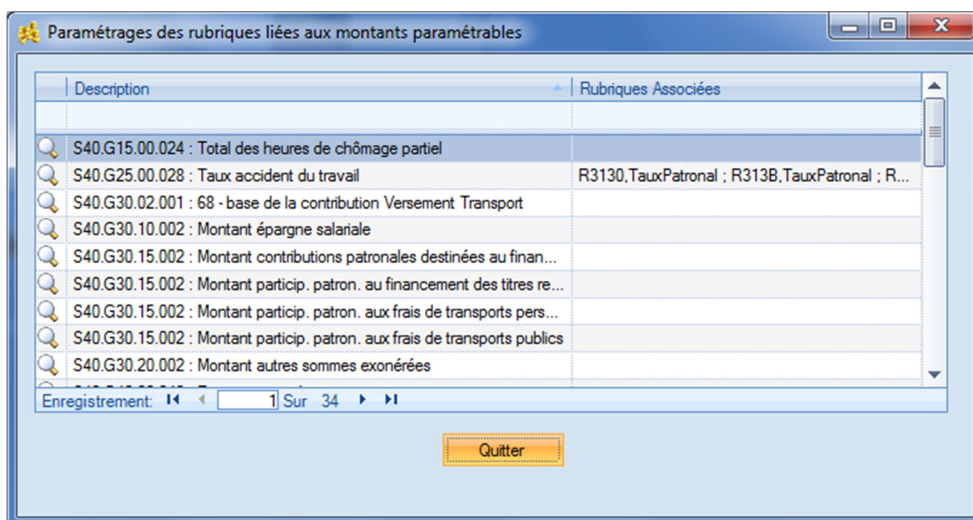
Paramétrages des rubriques liées aux montants paramétrables

| Description | Rubriques Associées |
|---|---|
| | |
| S40.G15.00.024 : Total des heures de chômage partiel | |
| S40.G25.00.028 : Taux accident du travail | R3130,TauxPatronal ; R313B,TauxPatronal ; R... |
| S40.G30.02.001 : 68 - base de la contribution Versement Transport | |
| S40.G30.10.002 : Montant épargne salariale | |
| S40.G30.15.002 : Montant contributions patronales destinées au finan... | |
| S40.G30.15.002 : Montant particip. patron. au financement des titres re... | |
| S40.G30.15.002 : Montant particip. patron. aux frais de transports pers... | |
| S40.G30.15.002 : Montant particip. patron. aux frais de transports publics | |
| S40.G30.20.002 : Montant autres sommes exonérées | |
| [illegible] | |

Enregistrement: 1 Sur 34

Quitter